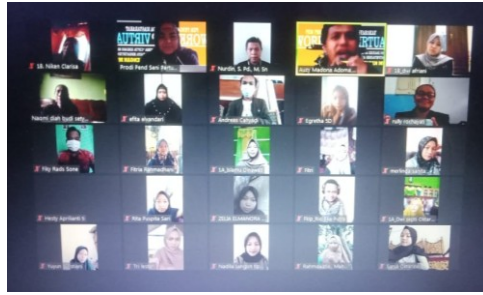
18. Niken Clarisa
Prodi Pend Seni Perfo...
Nurdin, S.Pd., M.Sn
Asti Madina Adoma...
19_Bd afriani
Naomi dan budi set...
elfia elvandari
Andreas Cahyadi
Egretta SD
rully rochayati
Fity Rada Sone
Fitria Rigmadhani
SA_Siletta Elvan...
Dini
merlina ...
Hedy Aprilianti S
Fitia Puspita Sari
ZELIA ELMANORA
Fitri_Pra Esa Putri
14_Dwi putri ...
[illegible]
Tri ...
Nadila ...
Rahmadatu ...
Sarah ...